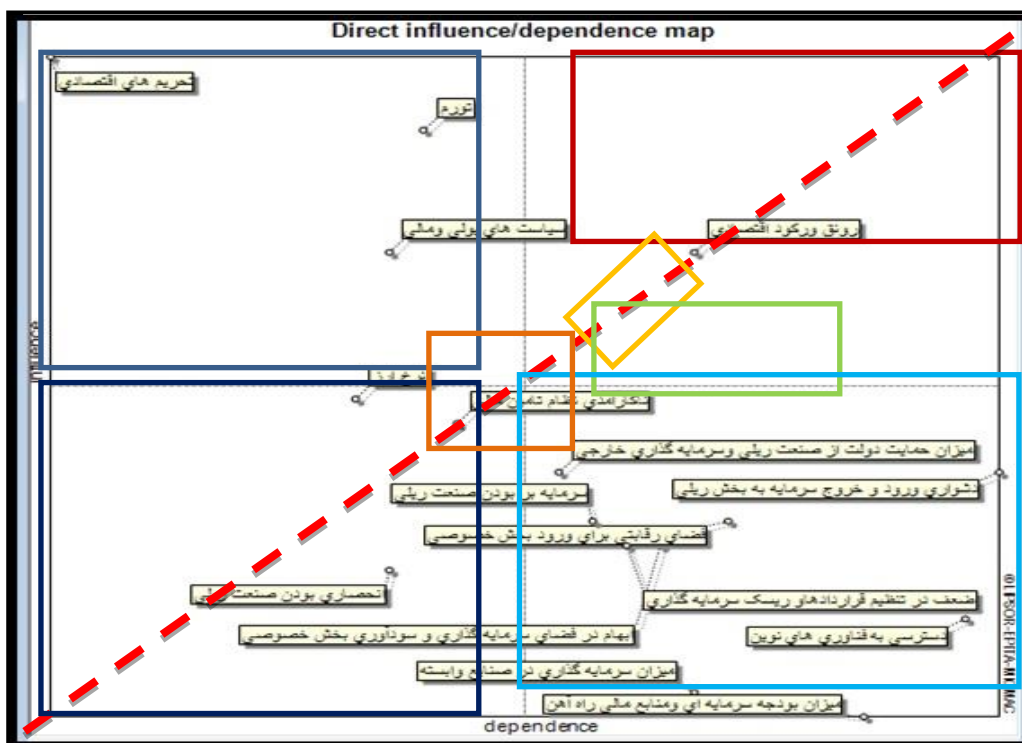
Direct influence/dependence map

تحریم های اقتصادی

تورم

سیاست های پولی و مالی

رونق ورکود اقتصادی

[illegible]

ناکارامدی نظام تامین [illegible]

میزان حمایت دولت از صنعت ریلی وسرمایه گذاری خارجی

دشواری ورود و خروج سرمایه به بخش ریلی

سرمایه بر بودن صنعت ریلی

فضای رقابتی برای ورود بخش خصوصی

انحصاری بودن صنعت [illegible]

ضعف در تنظیم قراردادهای ریسک سرمایه گذاری

ابهام در فضای سرمایه گذاری و سودآوری بخش خصوصی

دسترسی به فناوری های نوین

میزان سرمایه گذاری در صنایع وابسته

میزان بودجه سرمایه ای ومنابع ملی راه آهن

influence

dependence

© LIPSOR-EPITA-MICMAC